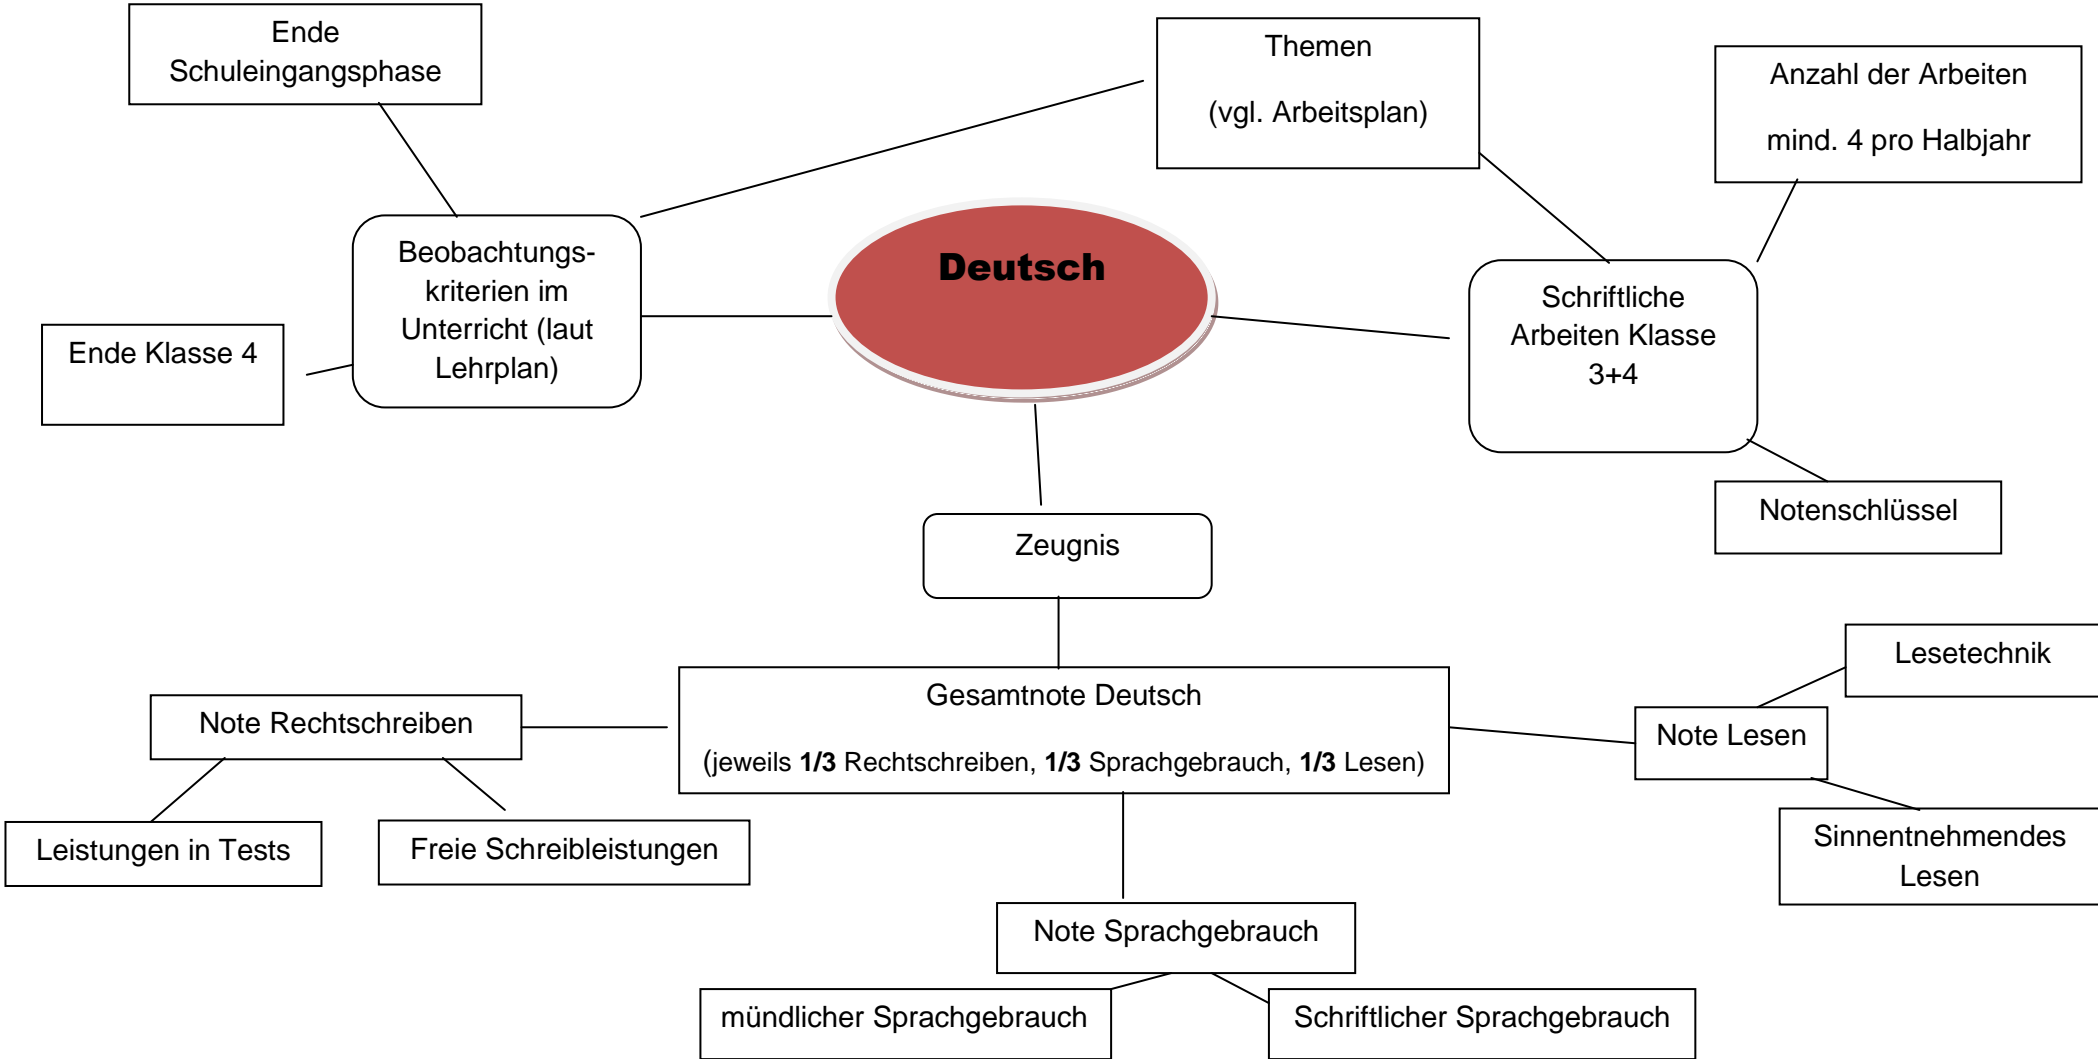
Ende Schuleingangsphase

Themen

(vgl. Arbeitsplan)

Anzahl der Arbeiten

mind. 4 pro Halbjahr

Deutsch

Beobachtungskriterien im Unterricht (laut Lehrplan)

Ende Klasse 4

Schriftliche Arbeiten Klasse 3+4

Notenschlüssel

Zeugnis

Lesetechnik

Gesamtnote Deutsch

(jeweils **1/3** Rechtschreiben, **1/3** Sprachgebrauch, **1/3** Lesen)

Note Rechtschreiben

Note Lesen

Leistungen in Tests

Freie Schreibleistungen

Sinnentnehmendes Lesen

Note Sprachgebrauch

mündlicher Sprachgebrauch

Schriftlicher Sprachgebrauch